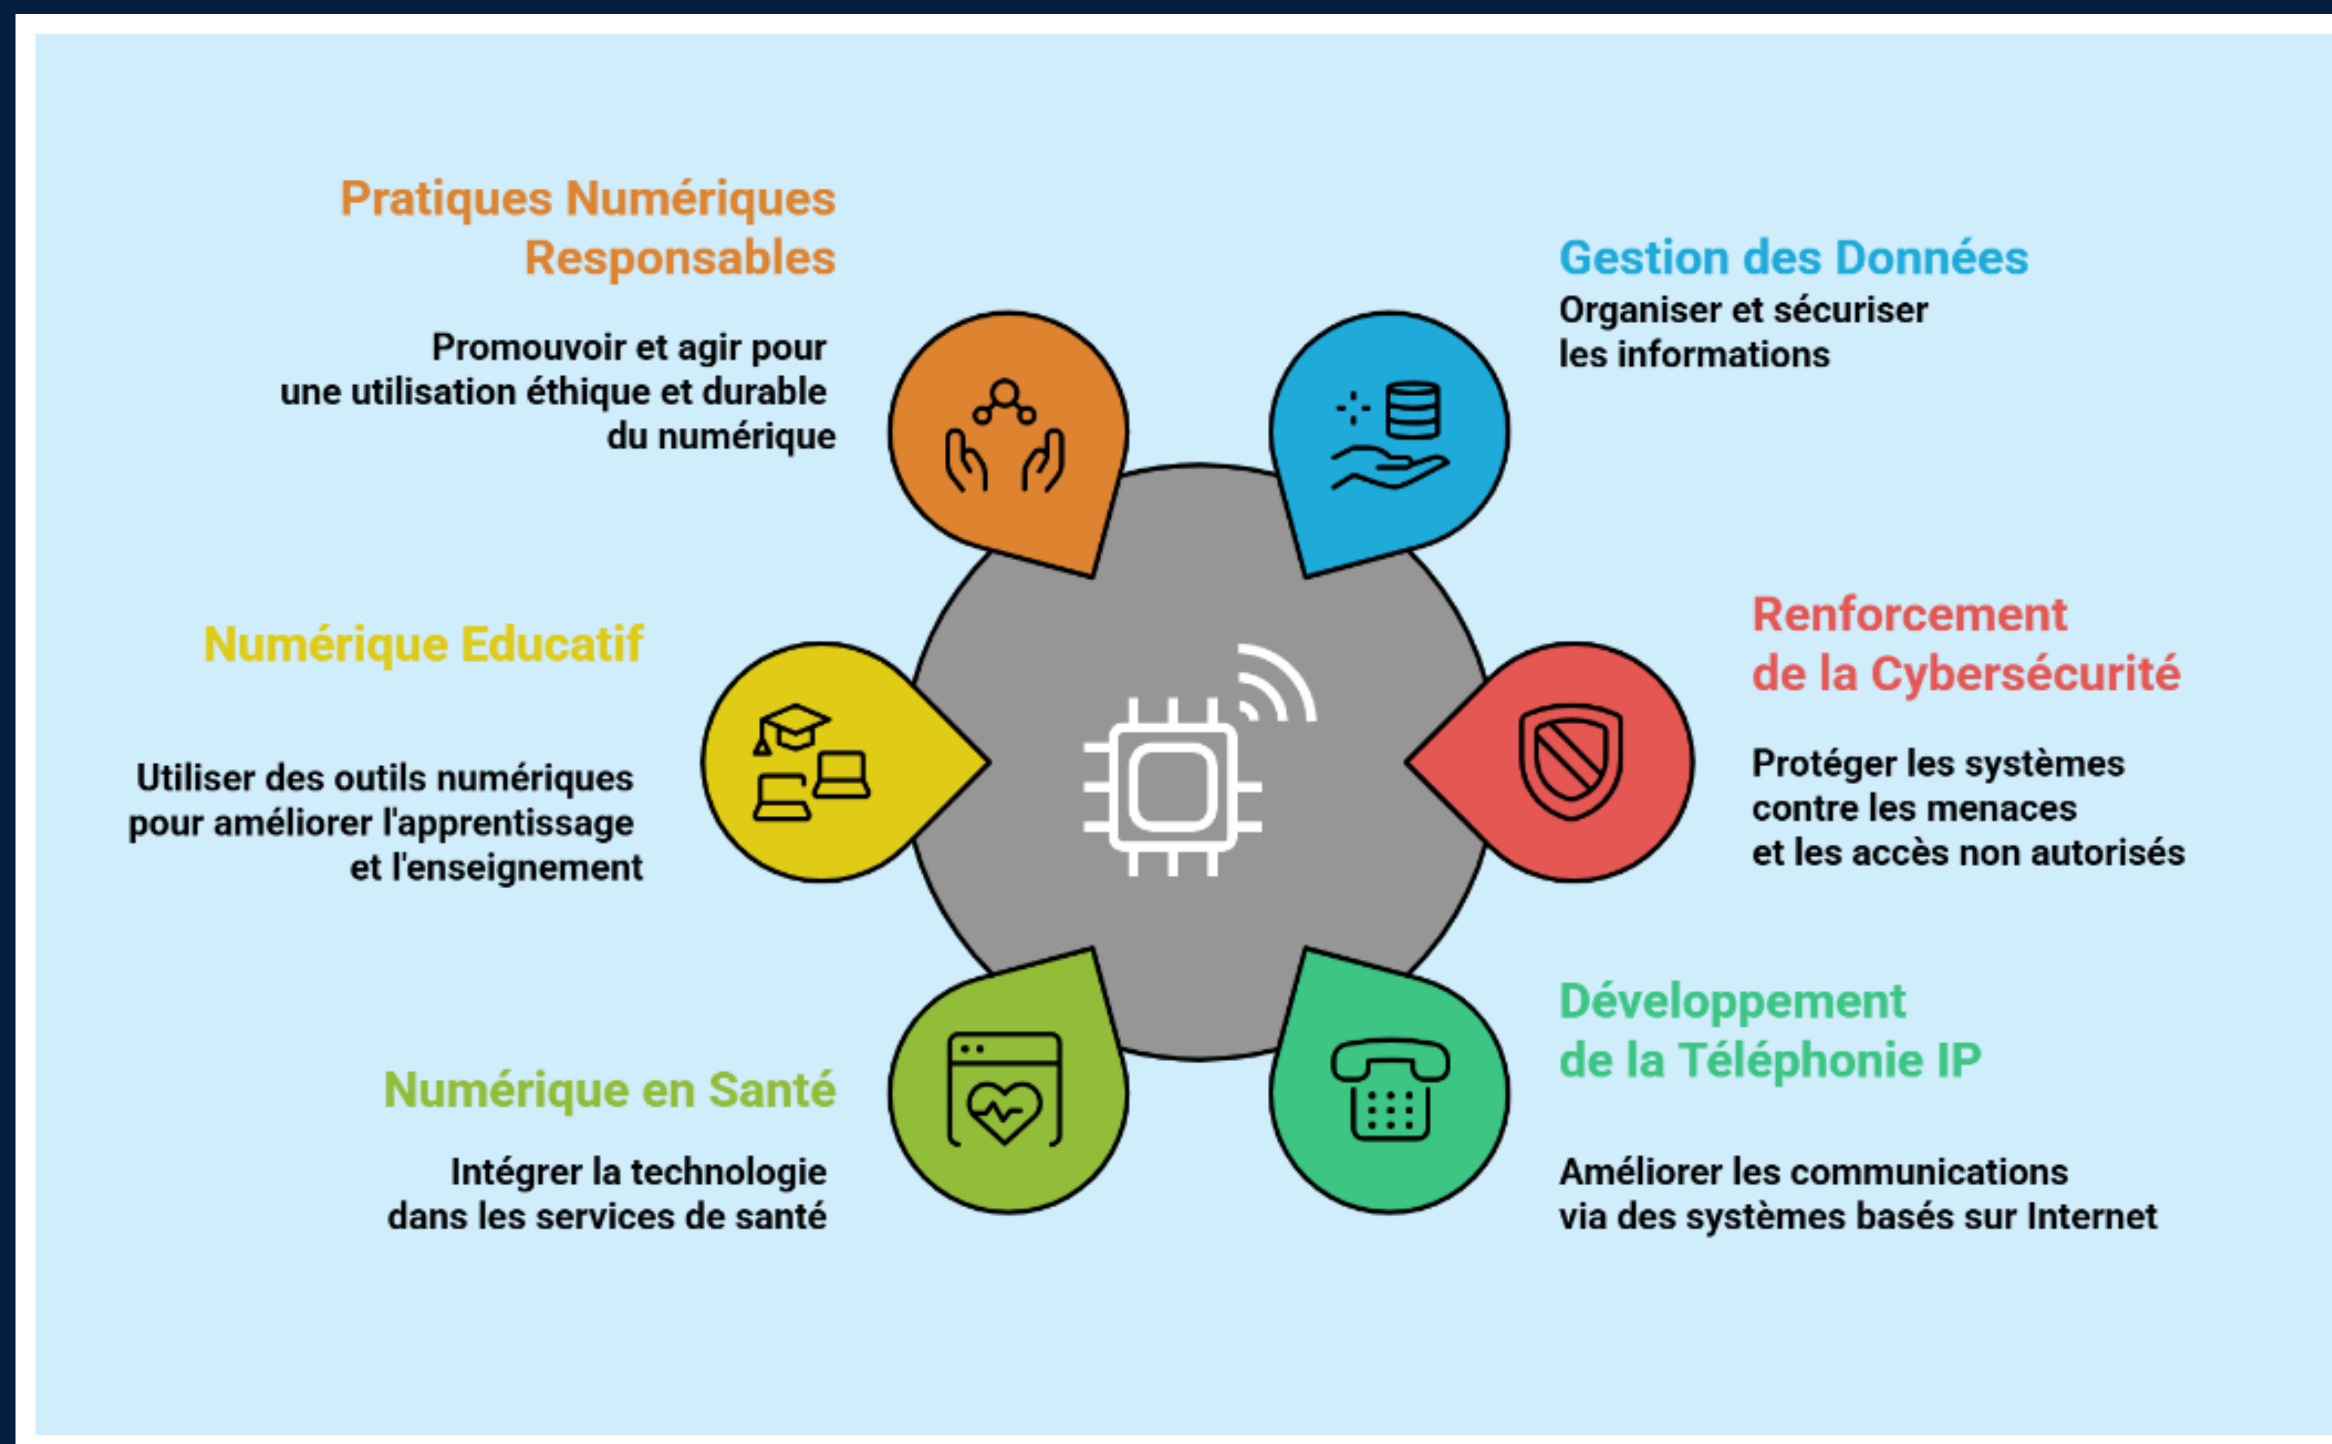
Pratiques Numériques Responsables

Promouvoir et agir pour une utilisation éthique et durable du numérique

Gestion des Données

Organiser et sécuriser les informations

Numérique Educatif

Utiliser des outils numériques pour améliorer l'apprentissage et l'enseignement

Renforcement de la Cybersécurité

Protéger les systèmes contre les menaces et les accès non autorisés

Développement de la Téléphonie IP

Améliorer les communications via des systèmes basés sur Internet

Numérique en Santé

Intégrer la technologie dans les services de santé